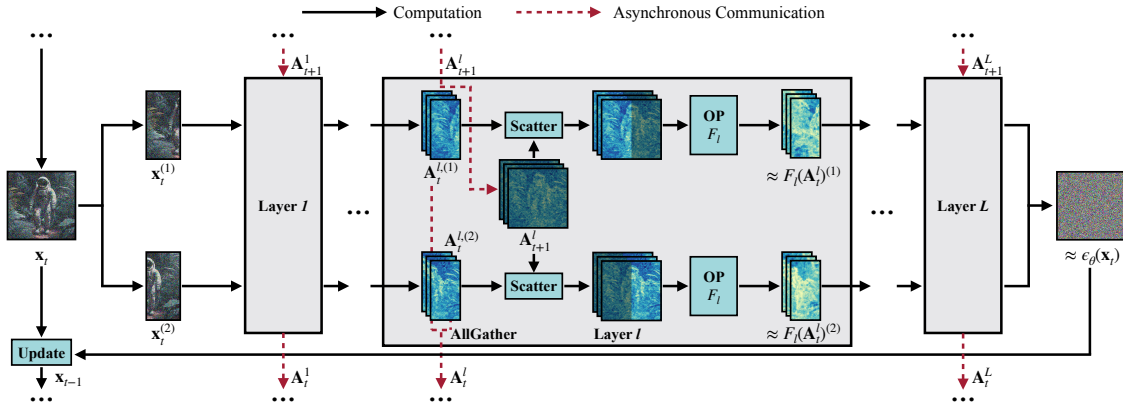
Computation

Asynchronous Communication

$\mathbf{A}_{t+1}^{1}$

$\mathbf{A}_{t+1}^{l}$

$\mathbf{A}_{t+1}^{L}$

$\mathbf{x}_t^{(1)}$

Layer 1

Scatter

OP $F_l$

$\approx F_l(\mathbf{A}_t^l)^{(1)}$

Layer $L$

$\mathbf{x}_t$

$\mathbf{A}_t^{l,(1)}$

$\mathbf{A}_{t+1}^{l}$

$\mathbf{A}_t^{l,(2)}$

$\approx \epsilon_\theta(\mathbf{x}_t)$

$\mathbf{x}_t^{(2)}$

Scatter

OP $F_l$

AllGather

Layer $l$

$\approx F_l(\mathbf{A}_t^l)^{(2)}$

Update

$\mathbf{x}_{t-1}$

$\mathbf{A}_t^1$

$\mathbf{A}_t^l$

$\mathbf{A}_t^L$